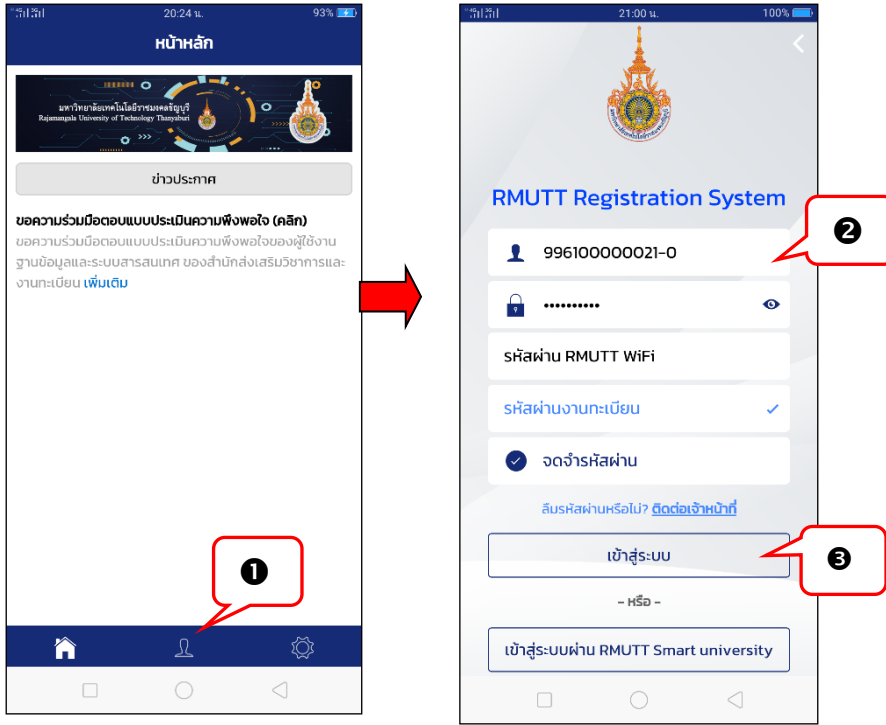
20:24 น. 93%

หน้าหลัก

มหาวิทยาลัยเทคโนโลยีราชมงคลธัญบุรี
Rajamangala University of Technology Thanyaburi

ข่าวประกาศ

ขอความร่วมมือตอบแบบประเมินความพึงพอใจ (คลิก)

ขอความร่วมมือตอบแบบประเมินความพึงพอใจของผู้ใช้งานฐานข้อมูลและระบบสารสนเทศ ของสำนักส่งเสริมวิชาการและงานทะเบียน เพิ่มเติม

❶

21:00 น. 100%

RMUTT Registration System

❷

996100000021-0

••••••••••

รหัสผ่าน RMUTT WiFi

รหัสผ่านงานทะเบียน

จดจำรหัสผ่าน

ลืมรหัสผ่านหรือไม่? ติดต่อเจ้าหน้าที่

เข้าสู่ระบบ

❸

- หรือ -

เข้าสู่ระบบผ่าน RMUTT Smart university